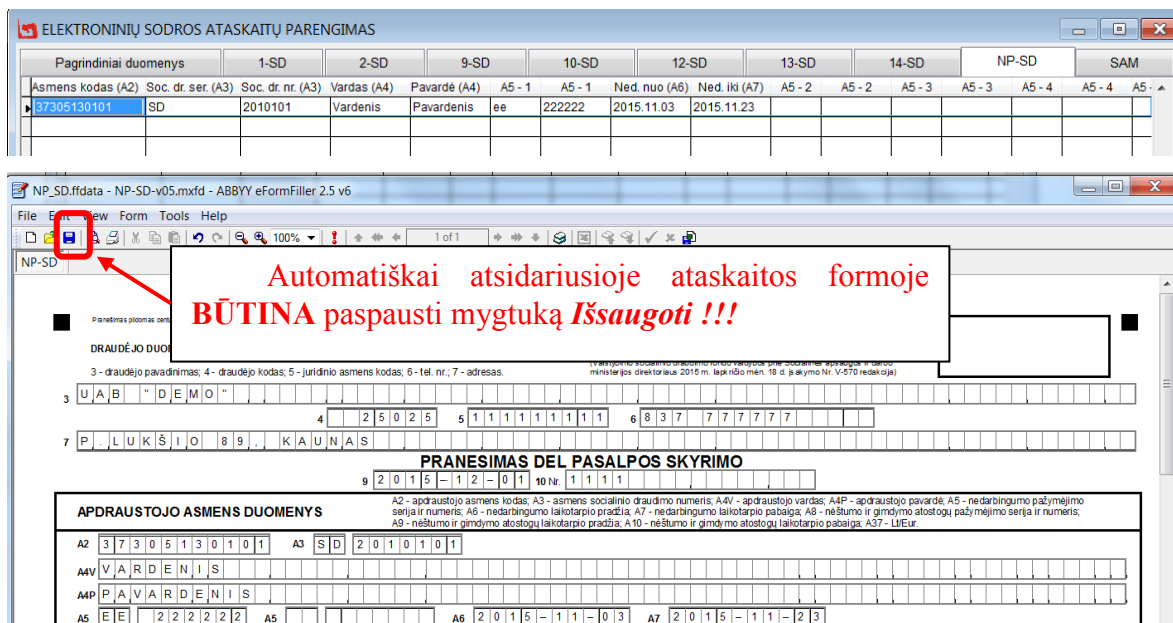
ELEKTRONINIŲ SODROS ATASKAITŲ PARENGIMAS

| Pagrindiniai duomenys | 1-SD | 2-SD | 9-SD | 10-SD | 12-SD | 13-SD | 14-SD | NP-SD | SAM |
|---|---|---|---|---|---|---|---|---|---|

| Asmens kodas (A2) | Soc. dr. ser. (A3) | Soc. dr. nr. (A3) | Vardas (A4) | Pavardė (A4) | A5 - 1 | A5 - 1 | Ned. nuo (A6) | Ned. iki (A7) | A5 - 2 | A5 - 2 | A5 - 3 | A5 - 3 | A5 - 4 | A5 - 4 | A5 - |
|---|---|---|---|---|---|---|---|---|---|---|---|---|---|---|---|
| 37305130101 | SD | 2010101 | Vardenis | Pavardenis | ee | 222222 | 2015.11.03 | 2015.11.23 | | | | | | | |

NP_SD.ffdata - NP-SD-v05.mxfd - ABBYY eFormFiller 2.5 v6

File Edit View Form Tools Help

100% 1 of 1

NP-SD

Automatiškai atsidariusioje ataskaitos formoje **BŪTINA** paspausti mygtuką ***Išsaugoti !!!***

Pranešimas pildomas centr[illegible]

DRAUDĖJO DUOM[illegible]

3 - draudėjo pavadinimas; 4 - draudėjo kodas; 5 - juridinio asmens kodas; 6 - tel. nr.; 7 - adresas.

(Valstybinio socialinio draudimo fondo valdybos prie Socialinės apsaugos ir darbo ministerijos direktoriaus 2015 m. lapkričio mėn. 18 d. įsakymo Nr. V-570 redakcija)

3 U A B " D E M O "

4 2 5 0 2 5 5 1 1 1 1 1 1 1 1 1 6 8 3 7 7 7 7 7 7 7

7 P . L U K Š I O 8 9 , K A U N A S

PRANESIMAS DEL PASALPOS SKYRIMO

9 2 0 1 5 – 1 2 – 0 1 10 Nr. 1 1 1 1

APDRAUSTOJO ASMENS DUOMENYS

A2 - apdraustojo asmens kodas; A3 - asmens socialinio draudimo numeris; A4V - apdraustojo vardas; A4P - apdraustojo pavardė; A5 - nedarbingumo pažymėjimo serija ir numeris; A6 - nedarbingumo laikotarpio pradžia; A7 - nedarbingumo laikotarpio pabaiga; A8 - nėštumo ir gimdymo atostogų pažymėjimo serija ir numeris; A9 - nėštumo ir gimdymo atostogų laikotarpio pradžia; A10 - nėštumo ir gimdymo atostogų laikotarpio pabaiga; A37 - Lt/Eur.

A2 3 7 3 0 5 1 3 0 1 0 1 A3 S D 2 0 1 0 1 0 1

A4V V A R D E N I S

A4P P A V A R D E N I S

A5 E E 2 2 2 2 2 2 A5 A6 2 0 1 5 – 1 1 – 0 3 A7 2 0 1 5 – 1 1 – 2 3